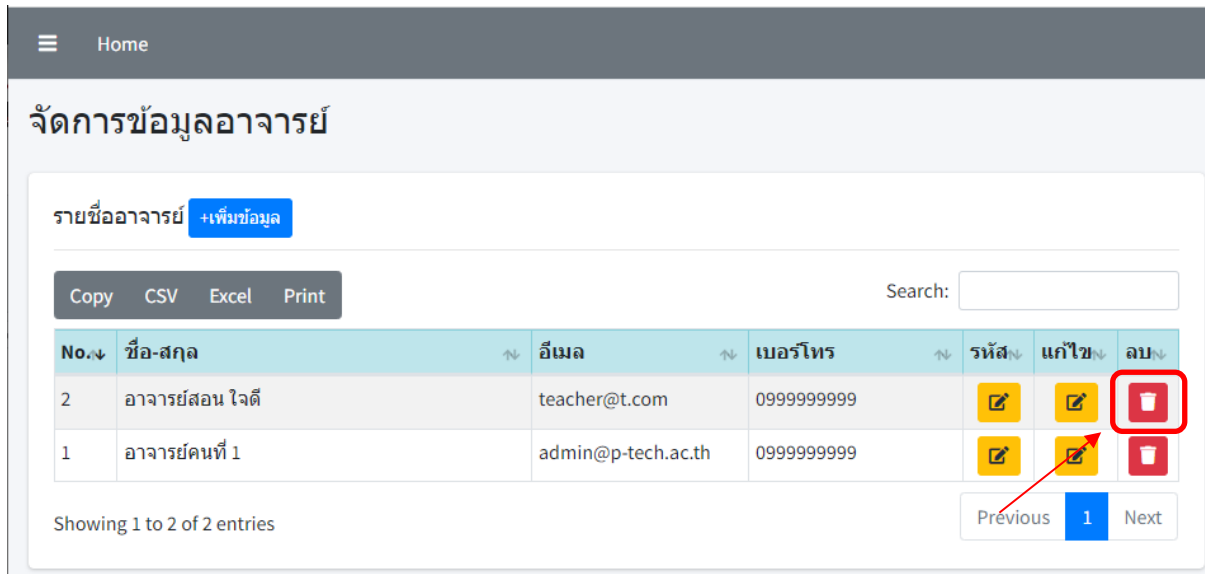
Home

จัดการข้อมูลอาจารย์

รายชื่ออาจารย์ +เพิ่มข้อมูล

Copy CSV Excel Print

Search:

| No. | ชื่อ-สกุล | อีเมล | เบอร์โทร | รหัส | แก้ไข | ลบ |
|---|---|---|---|---|---|---|
| 2 | อาจารย์สอน ใจดี | teacher@t.com | 0999999999 | | | |
| 1 | อาจารย์คนที่ 1 | admin@p-tech.ac.th | 0999999999 | | | |

Showing 1 to 2 of 2 entries

Previous 1 Next